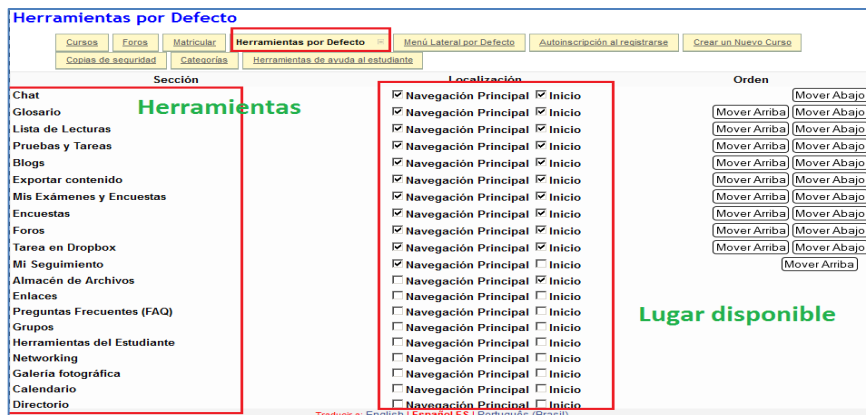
Herramientas por Defecto

Cursos | Foros | Matricular | Herramientas por Defecto | Menú Lateral por Defecto | Autoinscripción al registrarse | Crear un Nuevo Curso
Copias de seguridad | Categorías | Herramientas de ayuda al estudiante

| Sección | Localización | Orden |
|---|---|---|
| Chat | Navegación Principal Inicio | Mover Abajo |
| Glosario | Navegación Principal Inicio | Mover Arriba Mover Abajo |
| Lista de Lecturas | Navegación Principal Inicio | Mover Arriba Mover Abajo |
| Pruebas y Tareas | Navegación Principal Inicio | Mover Arriba Mover Abajo |
| Blogs | Navegación Principal Inicio | Mover Arriba Mover Abajo |
| Exportar contenido | Navegación Principal Inicio | Mover Arriba Mover Abajo |
| Mis Exámenes y Encuestas | Navegación Principal Inicio | Mover Arriba Mover Abajo |
| Encuestas | Navegación Principal Inicio | Mover Arriba Mover Abajo |
| Foros | Navegación Principal Inicio | Mover Arriba Mover Abajo |
| Tarea en Dropbox | Navegación Principal Inicio | Mover Arriba Mover Abajo |
| Mi Seguimiento | Navegación Principal Inicio | Mover Arriba |
| Almacén de Archivos | Navegación Principal Inicio | |
| Enlaces | Navegación Principal Inicio | |
| Preguntas Frecuentes (FAQ) | Navegación Principal Inicio | |
| Grupos | Navegación Principal Inicio | |
| Herramientas del Estudiante | Navegación Principal Inicio | |
| Networking | Navegación Principal Inicio | |
| Galería fotográfica | Navegación Principal Inicio | |
| Calendario | Navegación Principal Inicio | |
| Directorio | Navegación Principal Inicio | |

Herramientas

Lugar disponible

Traducir a: English | Español ES | Português (Brasil)